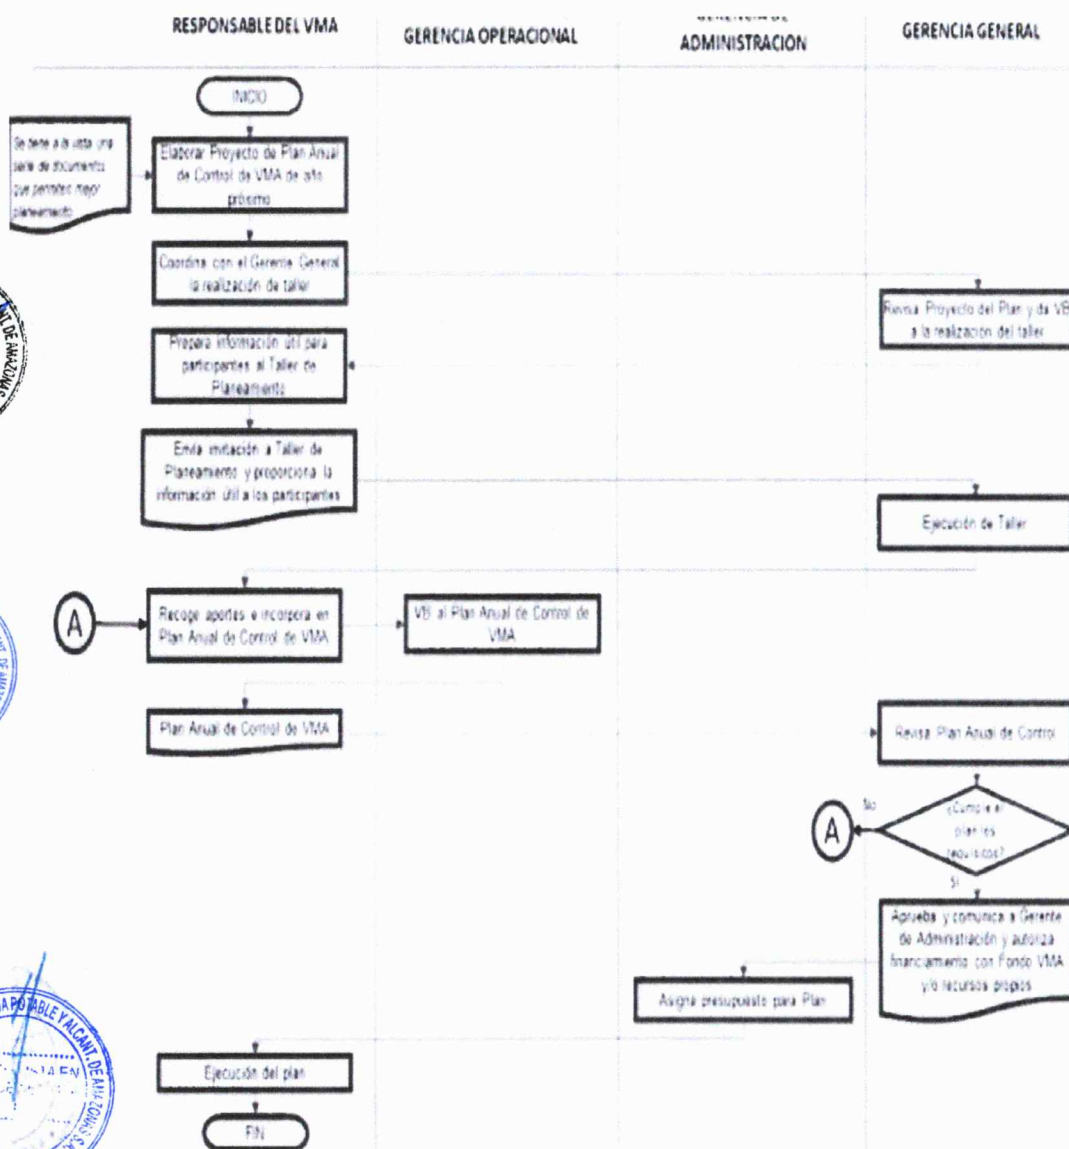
RESPONSABLE DEL VMA

GERENCIA OPERACIONAL

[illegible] ADMINISTRACION

GERENCIA GENERAL

INICIO

Se tiene a la vista una serie de documentos que permiten mejor planeamiento

Elaborar Proyecto de Plan Anual de Control de VMA de año próximo

Coordina con el Gerente General la realización de taller

Revisa Proyecto del Plan y da VB a la realización del taller

Prepara información útil para participantes al Taller de Planeamiento

Envía invitación a Taller de Planeamiento y proporciona la información útil a los participantes

Ejecución de Taller

A

Recoge aportes e incorpora en Plan Anual de Control de VMA

VB al Plan Anual de Control de VMA

Plan Anual de Control de VMA

Revisa Plan Anual de Control

No

A

¿Cumple el plan los requisitos?

Si

Aprueba y comunica a Gerente de Administración y autoriza financiamiento con Fondo VMA y/o recursos propios

Asigna presupuesto para Plan

Ejecución del plan

FIN

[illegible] DE AMAZONAS

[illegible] POTABLE Y ALCANT. DE AMAZONAS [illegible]